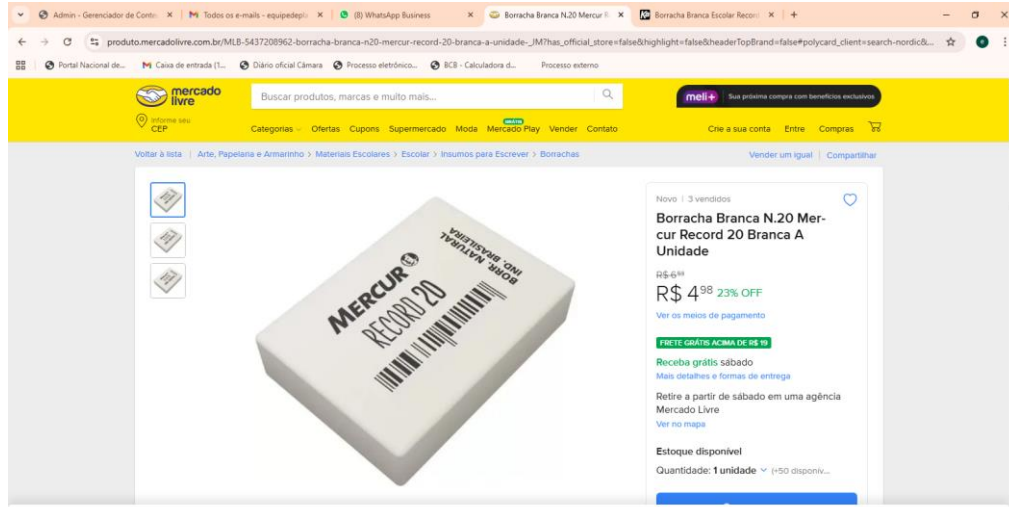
Admin - Gerenciador de Conte × | Todos os e-mails - equipedepl × | (8) WhatsApp Business × | Borracha Branca N.20 Mercur × | Borracha Branca Escolar Record × | +

produto.mercadolivre.com.br/MLB-5437208962-borracha-branca-n20-mercur-record-20-branca-a-unidade-_JM?has_official_store=false&highlight=false&headerTopBrand=false#polycard_client=search-nordic&...

Portal Nacional de... | Caixa de entrada (1... | Diário oficial Câmara | Processo eletrônico... | BCB - Calculadora d... | Processo externo

mercado livre

Buscar produtos, marcas e muito mais...

meli+ Sua próxima compra com benefícios exclusivos

Informe seu CEP

Categorias Ofertas Cupons Supermercado Moda Mercado Play Vender Contato

GRÁTIS

Crie a sua conta Entre Compras

Voltar à lista | Arte, Papelaria e Armarinho > Materiais Escolares > Escolar > Insumos para Escrever > Borrachas

Vender um igual | Compartilhar

MERCUR RECORD 20 BORR. NATURAL IND. BRASILEIRA

Novo | 3 vendidos

Borracha Branca N.20 Mercur Record 20 Branca A Unidade

R$ 6⁹⁹

R$ 4⁹⁸ 23% OFF

Ver os meios de pagamento

FRETE GRÁTIS ACIMA DE R$ 19

Receba grátis sábado

Mais detalhes e formas de entrega

Retire a partir de sábado em uma agência Mercado Livre

Ver no mapa

Estoque disponível

Quantidade: 1 unidade (+50 disponív...